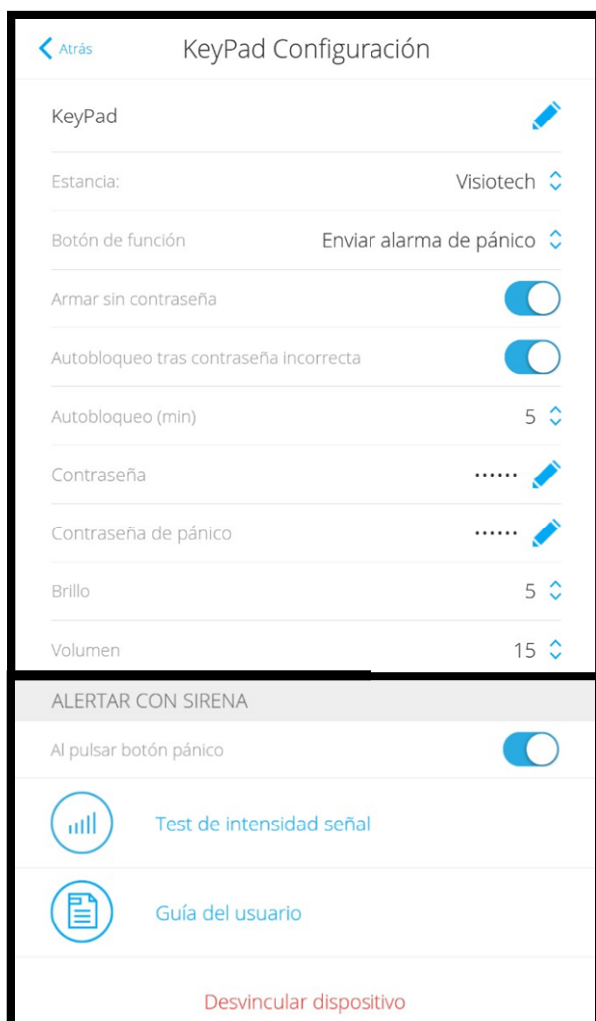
Atrás

KeyPad Configuración

KeyPad

Estancia: Visiotech

Botón de función Enviar alarma de pánico

Armar sin contraseña

Autobloqueo tras contraseña incorrecta

Autobloqueo (min) 5

Contraseña ••••••

Contraseña de pánico ••••••

Brillo 5

Volumen 15

ALERTAR CON SIRENA

Al pulsar botón pánico

Test de intensidad señal

Guía del usuario

Desvincular dispositivo